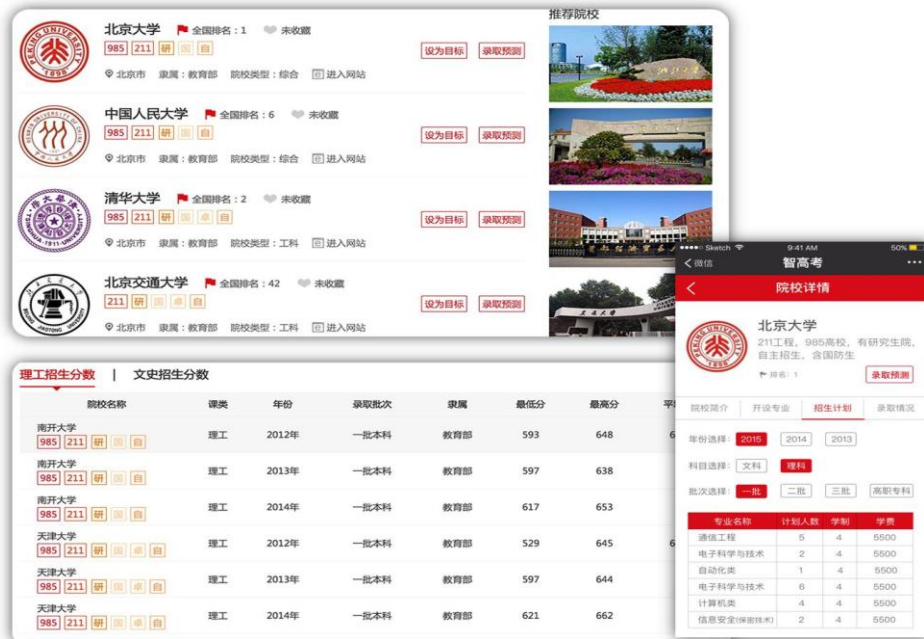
北京大学 全国排名：1 未收藏
985 211 研 国 自
北京市 隶属：教育部 院校类型：综合 进入网站
设为目标 录取预测

中国人民大学 全国排名：6 未收藏
985 211 研 国 自
北京市 隶属：教育部 院校类型：综合 进入网站
设为目标 录取预测

清华大学 全国排名：2 未收藏
985 211 研 国 卓 自
北京市 隶属：教育部 院校类型：工科 进入网站
设为目标 录取预测

北京交通大学 全国排名：42 未收藏
211 研 国 卓 自
北京市 隶属：教育部 院校类型：工科 进入网站
设为目标 录取预测

推荐院校

理工招生分数 | 文史招生分数

| 院校名称 | 课类 | 年份 | 录取批次 | 隶属 | 最低分 | 最高分 | 平 |
|---|---|---|---|---|---|---|---|
| 南开大学 985 211 研 国 自 | 理工 | 2012年 | 一批本科 | 教育部 | 593 | 648 | 6 |
| 南开大学 985 211 研 国 自 | 理工 | 2013年 | 一批本科 | 教育部 | 597 | 638 | |
| 南开大学 985 211 研 国 自 | 理工 | 2014年 | 一批本科 | 教育部 | 617 | 653 | |
| 天津大学 985 211 研 国 卓 自 | 理工 | 2012年 | 一批本科 | 教育部 | 529 | 645 | 6 |
| 天津大学 985 211 研 国 卓 自 | 理工 | 2013年 | 一批本科 | 教育部 | 597 | 644 | |
| 天津大学 985 211 研 国 卓 自 | 理工 | 2014年 | 一批本科 | 教育部 | 621 | 662 | |

Sketch 9:41 AM 50%
微信 智高考
院校详情
北京大学
211工程，985高校，有研究生院，自主招生，含国防生
排名：1
录取预测
院校简介 开设专业 招生计划 录取情况
年份选择： 2015 2014 2013
科目选择： 文科 理科
批次选择： 一批 二批 三批 高职专科

| 专业名称 | 计划人数 | 学制 | 学费 |
|---|---|---|---|
| 通信工程 | 5 | 4 | 5500 |
| 电子科学与技术 | 2 | 4 | 5500 |
| 自动化类 | 1 | 4 | 5500 |
| 电子科学与技术 | 6 | 4 | 5500 |
| 计算机类 | 4 | 4 | 5500 |
| 信息安全(保密技术) | 2 | 4 | 5500 |